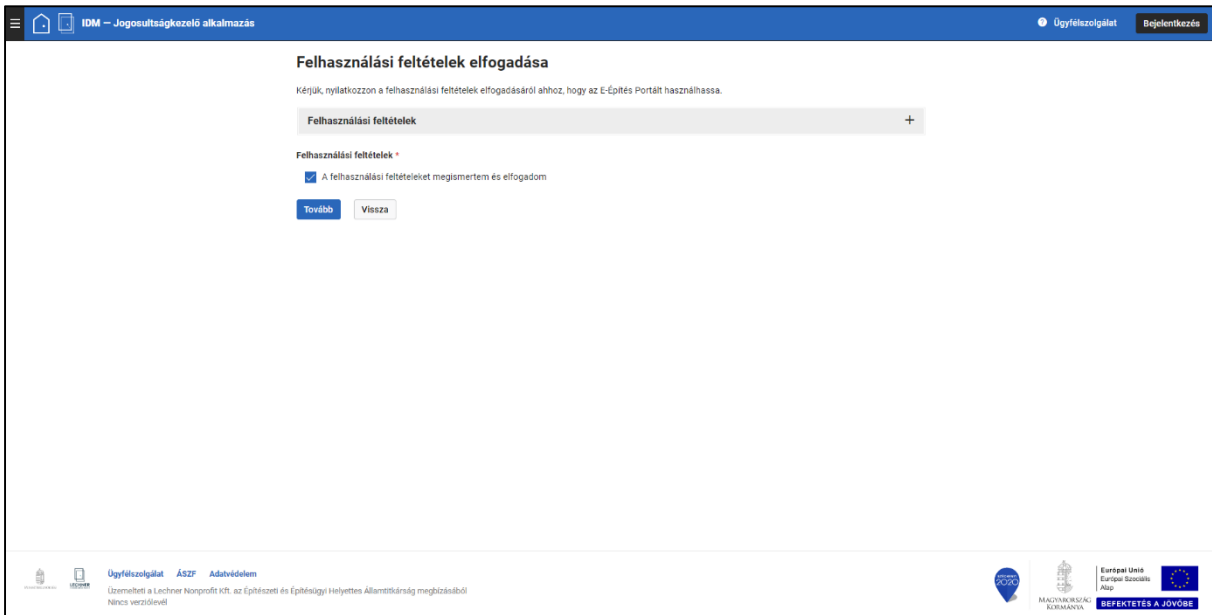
IDM — Jogosultságkezelő alkalmazás

Ügyfélszolgálat Bejelentkezés

Felhasználási feltételek elfogadása

Kérjük, nyilatkozzon a felhasználási feltételek elfogadásáról ahhoz, hogy az E-Építés Portált használhassa.

Felhasználási feltételek +

Felhasználási feltételek *

A felhasználási feltételeket megismertem és elfogadom

Tovább Vissza

LECHNER

Ügyfélszolgálat ÁSZF Adatvédelem

Üzemelteti a Lechner Nonprofit Kft. az Építészeti és Építésügyi Helyettes Államtitkárság megbízásából

Nincs verziólévél

SZÉCHENYI 2020

MAGYARORSZÁG KORMÁNYA

Európai Unió Európai Szociális Alap

BEFEKTETÉS A JÖVŐBE